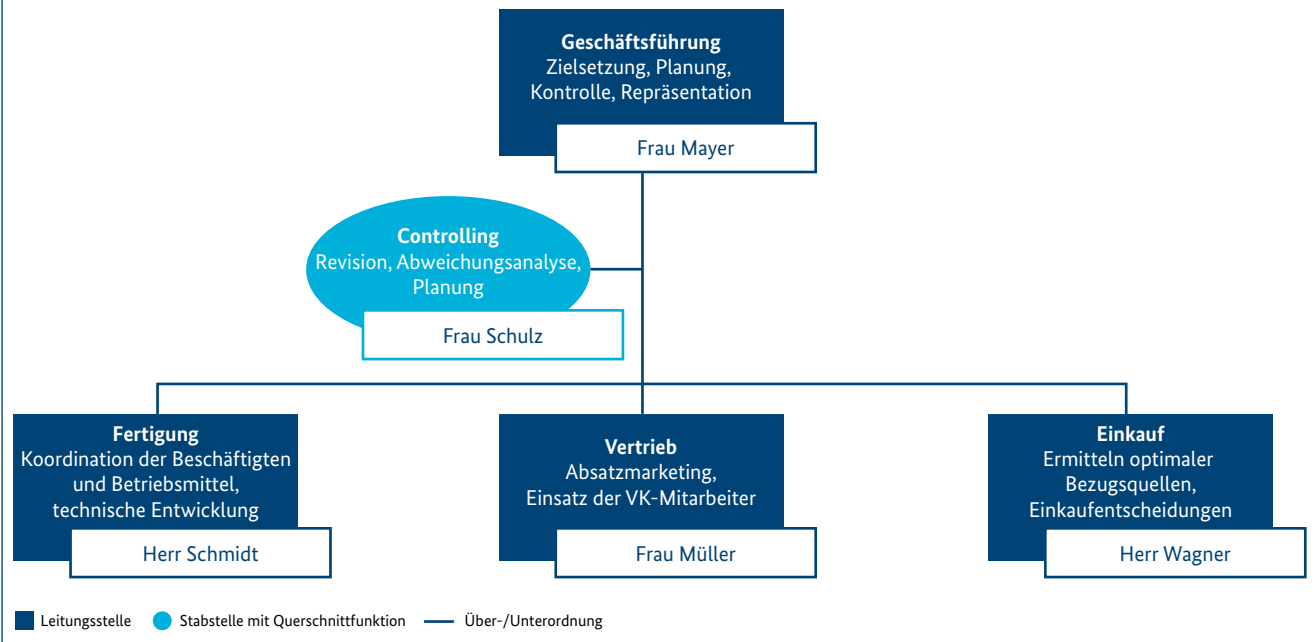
**Geschäftsführung**
Zielsetzung, Planung, Kontrolle, Repräsentation

Frau Mayer

**Controlling**
Revision, Abweichungsanalyse, Planung

Frau Schulz

**Fertigung**
Koordination der Beschäftigten und Betriebsmittel, technische Entwicklung

Herr Schmidt

**Vertrieb**
Absatzmarketing, Einsatz der VK-Mitarbeiter

Frau Müller

**Einkauf**
Ermitteln optimaler Bezugsquellen, Einkaufentscheidungen

Herr Wagner

Leitungsstelle
Stabstelle mit Querschnittfunktion
Über-/Unterordnung